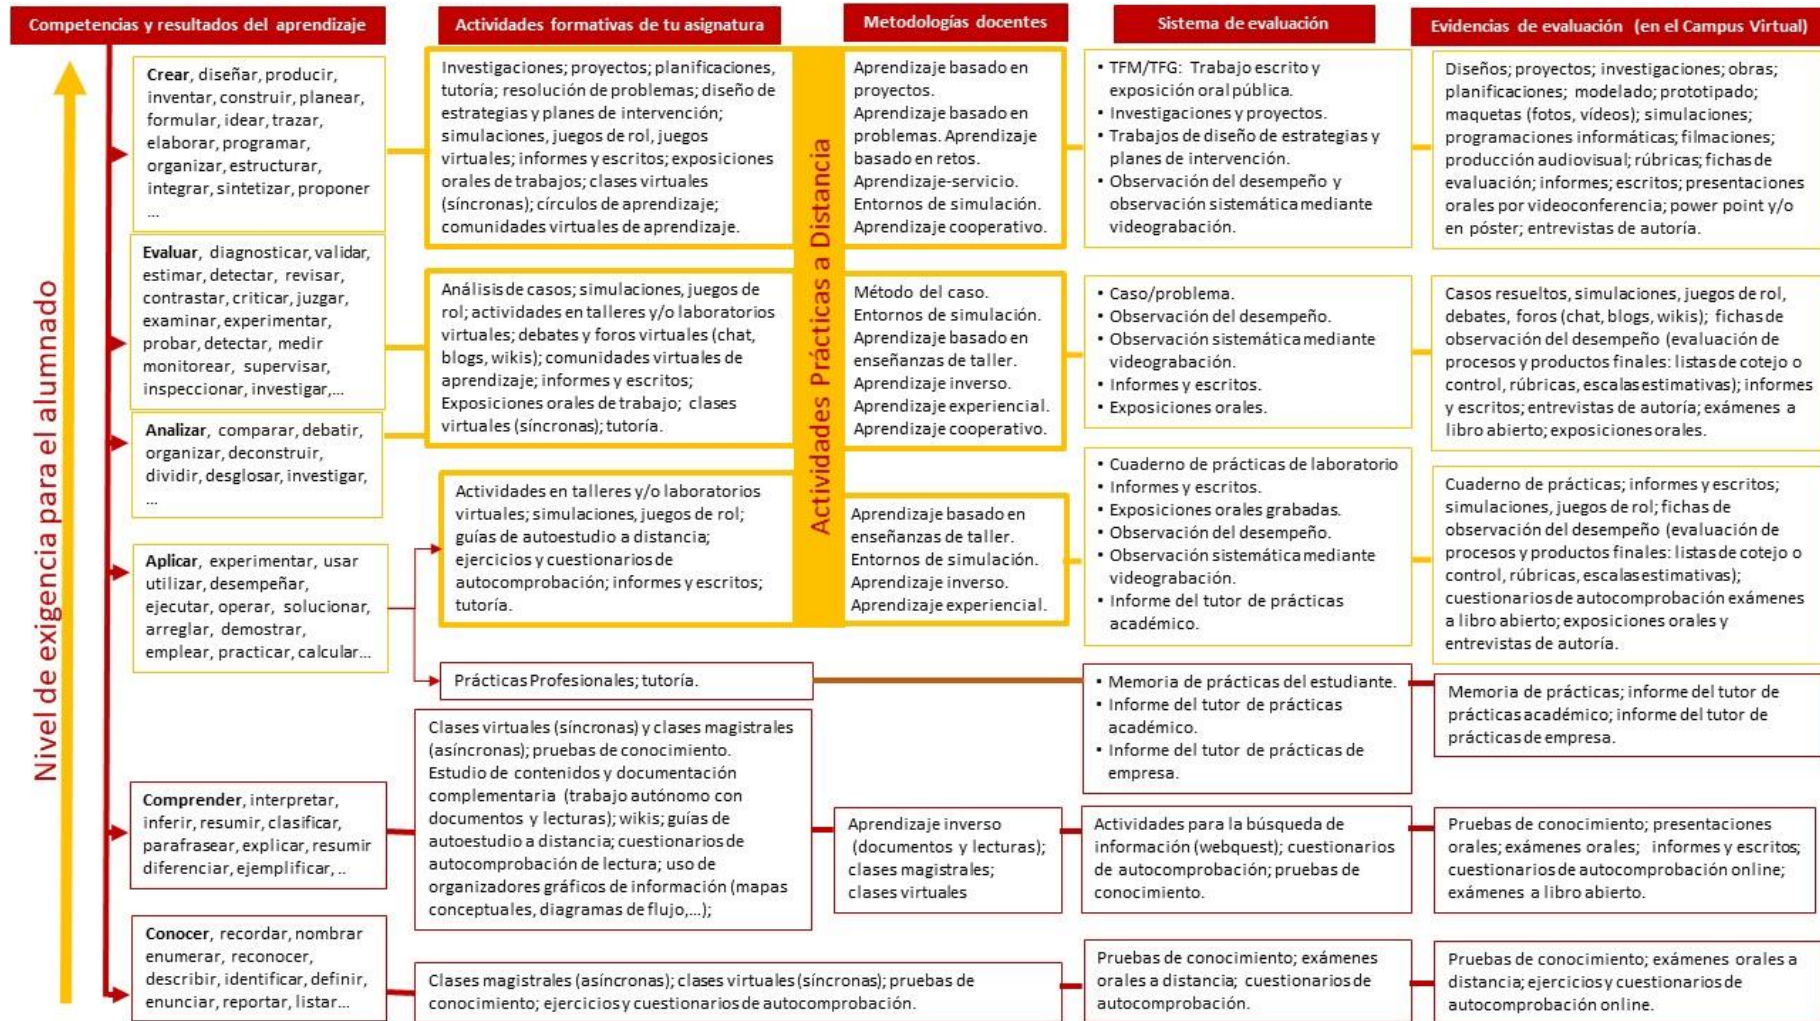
Competencias y resultados del aprendizaje

Actividades formativas de tu asignatura

Metodologías docentes

Sistema de evaluación

Evidencias de evaluación (en el Campus Virtual)

Nivel de exigencia para el alumnado

Actividades Prácticas a Distancia

**Crear**, diseñar, producir, inventar, construir, planear, formular, idear, trazar, elaborar, programar, organizar, estructurar, integrar, sintetizar, proponer ...

Investigaciones; proyectos; planificaciones, tutoría; resolución de problemas; diseño de estrategias y planes de intervención; simulaciones, juegos de rol, juegos virtuales; informes y escritos; exposiciones orales de trabajos; clases virtuales (síncronas); círculos de aprendizaje; comunidades virtuales de aprendizaje.

Aprendizaje basado en proyectos. Aprendizaje basado en problemas. Aprendizaje basado en retos. Aprendizaje-servicio. Entornos de simulación. Aprendizaje cooperativo.

• TFM/TFG: Trabajo escrito y exposición oral pública.
• Investigaciones y proyectos.
• Trabajos de diseño de estrategias y planes de intervención.
• Observación del desempeño y observación sistemática mediante videograbación.

Diseños; proyectos; investigaciones; obras; planificaciones; modelado; prototipado; maquetas (fotos, vídeos); simulaciones; programaciones informáticas; filmaciones; producción audiovisual; rúbricas; fichas de evaluación; informes; escritos; presentaciones orales por videoconferencia; power point y/o en póster; entrevistas de autoría.

**Evaluar**, diagnosticar, validar, estimar, detectar, revisar, contrastar, criticar, juzgar, examinar, experimentar, probar, detectar, medir monitorear, supervisar, inspeccionar, investigar,...

Análisis de casos; simulaciones, juegos de rol; actividades en talleres y/o laboratorios virtuales; debates y foros virtuales (chat, blogs, wikis); comunidades virtuales de aprendizaje; informes y escritos; Exposiciones orales de trabajo; clases virtuales (síncronas); tutoría.

Método del caso. Entornos de simulación. Aprendizaje basado en enseñanzas de taller. Aprendizaje inverso. Aprendizaje experiencial. Aprendizaje cooperativo.

• Caso/problema.
• Observación del desempeño.
• Observación sistemática mediante videograbación.
• Informes y escritos.
• Exposiciones orales.

Casos resueltos, simulaciones, juegos de rol, debates, foros (chat, blogs, wikis); fichas de observación del desempeño (evaluación de procesos y productos finales: listas de cotejo o control, rúbricas, escalas estimativas); informes y escritos; entrevistas de autoría; exámenes a libro abierto; exposiciones orales.

**Analizar**, comparar, debatir, organizar, deconstruir, dividir, desglosar, investigar, ...

**Aplicar**, experimentar, usar utilizar, desempeñar, ejecutar, operar, solucionar, arreglar, demostrar, emplear, practicar, calcular...

Actividades en talleres y/o laboratorios virtuales; simulaciones, juegos de rol; guías de autoestudio a distancia; ejercicios y cuestionarios de autocomprobación; informes y escritos; tutoría.

Aprendizaje basado en enseñanzas de taller. Entornos de simulación. Aprendizaje inverso. Aprendizaje experiencial.

• Cuaderno de prácticas de laboratorio
• Informes y escritos.
• Exposiciones orales grabadas.
• Observación del desempeño.
• Observación sistemática mediante videograbación.
• Informe del tutor de prácticas académico.

Cuaderno de prácticas; informes y escritos; simulaciones, juegos de rol; fichas de observación del desempeño (evaluación de procesos y productos finales: listas de cotejo o control, rúbricas, escalas estimativas); cuestionarios de autocomprobación exámenes a libro abierto; exposiciones orales y entrevistas de autoría.

Prácticas Profesionales; tutoría.

• Memoria de prácticas del estudiante.
• Informe del tutor de prácticas académico.
• Informe del tutor de prácticas de empresa.

Memoria de prácticas; informe del tutor de prácticas académico; informe del tutor de prácticas de empresa.

**Comprender**, interpretar, inferir, resumir, clasificar, parafrasear, explicar, resumir diferenciar, ejemplificar, ..

Clases virtuales (síncronas) y clases magistrales (asíncronas); pruebas de conocimiento. Estudio de contenidos y documentación complementaria (trabajo autónomo con documentos y lecturas); wikis; guías de autoestudio a distancia; cuestionarios de autocomprobación de lectura; uso de organizadores gráficos de información (mapas conceptuales, diagramas de flujo,...);

Aprendizaje inverso (documentos y lecturas); clases magistrales; clases virtuales

Actividades para la búsqueda de información (webquest); cuestionarios de autocomprobación; pruebas de conocimiento.

Pruebas de conocimiento; presentaciones orales; exámenes orales; informes y escritos; cuestionarios de autocomprobación online; exámenes a libro abierto.

**Conocer**, recordar, nombrar enumerar, reconocer, describir, identificar, definir, enunciar, reportar, listar...

Clases magistrales (asíncronas); clases virtuales (síncronas); pruebas de conocimiento; ejercicios y cuestionarios de autocomprobación.

Pruebas de conocimiento; exámenes orales a distancia; cuestionarios de autocomprobación.

Pruebas de conocimiento; exámenes orales a distancia; ejercicios y cuestionarios de autocomprobación online.